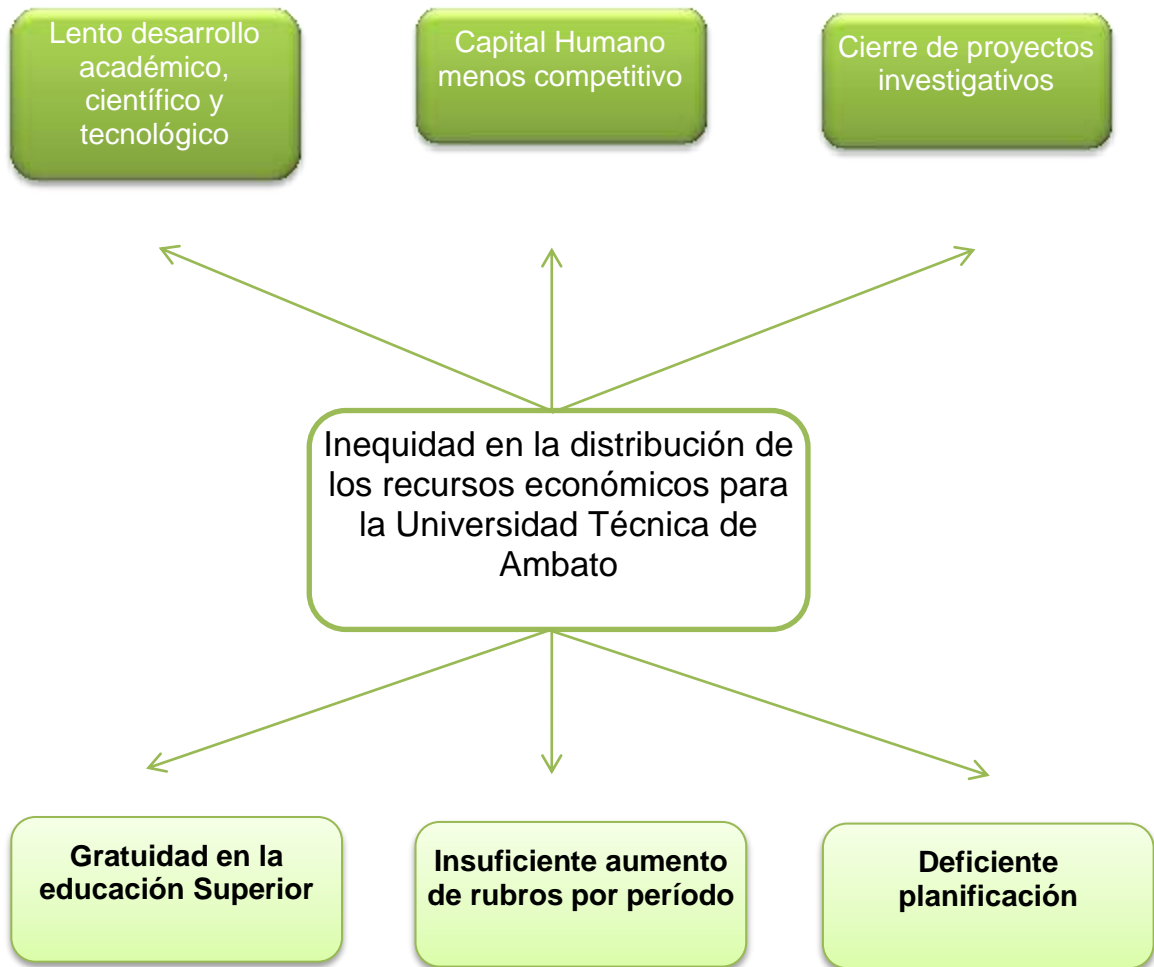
Lento desarrollo académico, científico y tecnológico

Capital Humano menos competitivo

Cierre de proyectos investigativos

Inequidad en la distribución de los recursos económicos para la Universidad Técnica de Ambato

Gratuidad en la educación Superior

Insuficiente aumento de rubros por período

Deficiente planificación